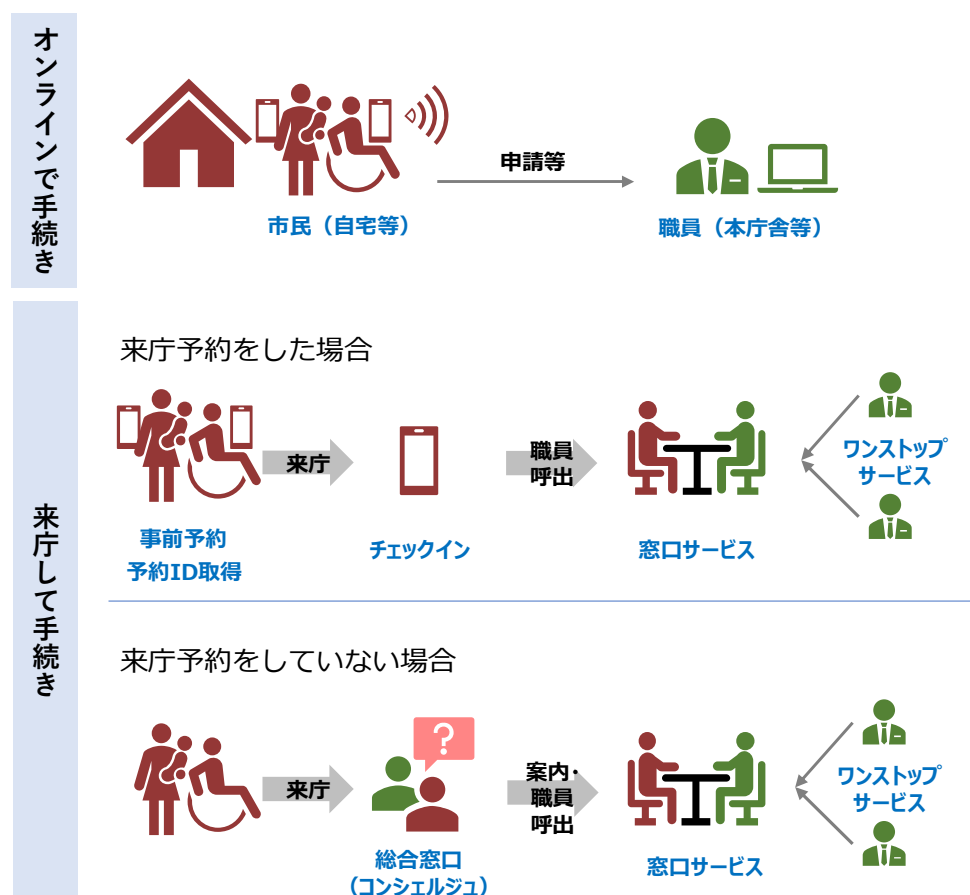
オンラインで手続き

申請等

市民（自宅等）

職員（本庁舎等）

来庁して手続き

来庁予約をした場合

来庁

職員
呼出

ワンストップ
サービス

事前予約
予約ID取得

チェックイン

窓口サービス

来庁予約をしていない場合

?

来庁

案内・
職員
呼出

ワンストップ
サービス

総合窓口
（コンシェルジュ）

窓口サービス